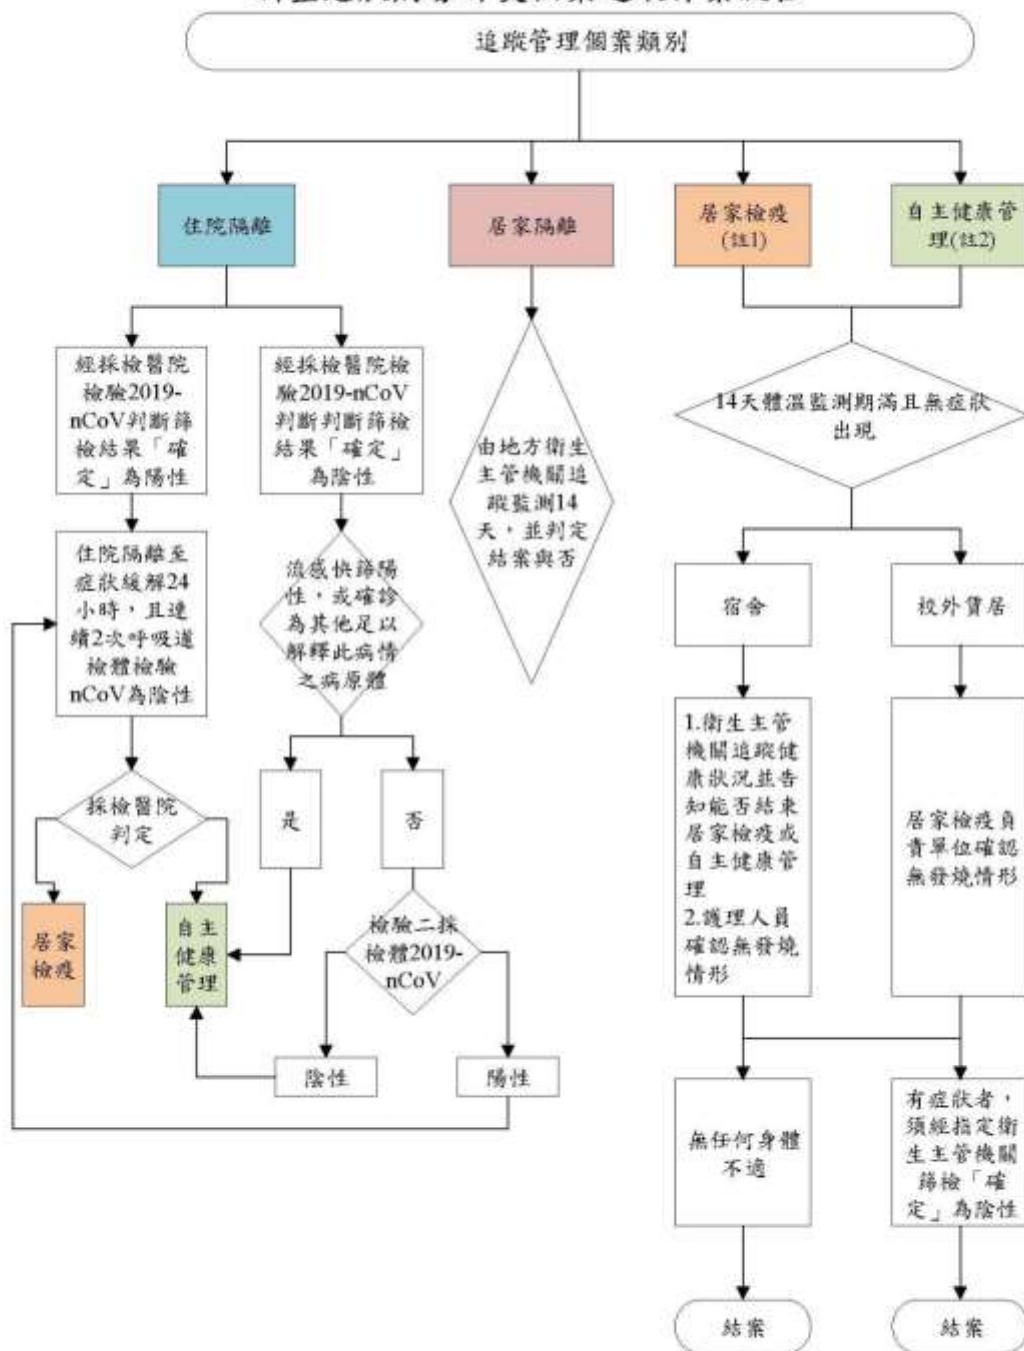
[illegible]

追蹤管理個案類別

住院隔離

居家隔離

居家檢疫(註1)

自主健康管理(註2)

經採檢醫院檢驗2019-nCoV判斷篩檢結果「確定」為陽性

經採檢醫院檢驗2019-nCoV判斷判斷篩檢結果「確定」為陰性

由地方衛生主管機關追蹤監測14天，並判定結案與否

14天體溫監測期滿且無症狀出現

住院隔離至症狀緩解24小時，且連續2次呼吸道檢體檢驗nCoV為陰性

流感快篩陽性，或確診為其他足以解釋此病情之病原體

宿舍

校外賃居

採檢醫院判定

是

否

1.衛生主管機關追蹤健康狀況並告知能否結束居家檢疫或自主健康管理
2.護理人員確認無發燒情形

居家檢疫負責單位確認無發燒情形

居家檢疫

自主健康管理

檢驗二採檢體2019-nCoV

陰性

陽性

無任何身體不適

有症狀者，須經指定衛生主管機關篩檢「確定」為陰性

結案

結案